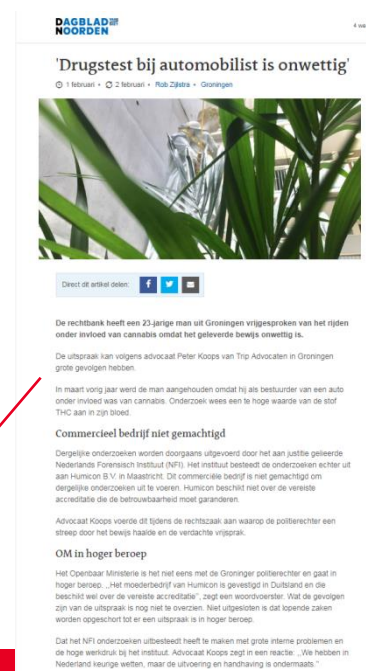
DAGBLAD VAN HET NOORDEN

4 wa

'Drugstest bij automobilist is onwettig'

1 februari • 2 februari • Rob Zijlstra • Groningen

Direct dit artikel delen:

De rechtbank heeft een 23-jarige man uit Groningen vrijgesproken van het rijden onder invloed van cannabis omdat het geleverde bewijs onwettig is.

De uitspraak kan volgens advocaat Peter Koops van Trip Advocaten in Groningen grote gevolgen hebben.

In maart vorig jaar werd de man aangehouden omdat hij als bestuurder van een auto onder invloed was van cannabis. Onderzoek wees een te hoge waarde van de stof THC aan in zijn bloed.

Commercieel bedrijf niet gemachtigd

Dergelijke onderzoeken worden doorgaans uitgevoerd door het aan justitie gelieerde Nederlands Forensisch Instituut (NFI). Het instituut besteedt de onderzoeken echter uit aan Humicon B.V. in Maastricht. Dit commerciële bedrijf is niet gemachtigd om dergelijke onderzoeken uit te voeren. Humicon beschikt niet over de vereiste accreditatie die de betrouwbaarheid moet garanderen.

Advocaat Koops voerde dit tijdens de rechtszaak aan waarop de politierechter een streep door het bewijs haalde en de verdachte vrijsprak.

OM in hoger beroep

Het Openbaar Ministerie is het niet eens met de Groninger politierechter en gaat in hoger beroep. „Het moederbedrijf van Humicon is gevestigd in Duitsland en die beschikt wel over de vereiste accreditatie", zegt een woordvoerster. Wat de gevolgen zijn van de uitspraak is nog niet te overzien. Niet uitgesloten is dat lopende zaken worden opgeschort tot er een uitspraak is in hoger beroep.

Dat het NFI onderzoeken uitbesteedt heeft te maken met grote interne problemen en de hoge werkdruk bij het instituut. Advocaat Koops zegt in een reactie: „We hebben in Nederland keurige wetten, maar de uitvoering en handhaving is ondermaats."